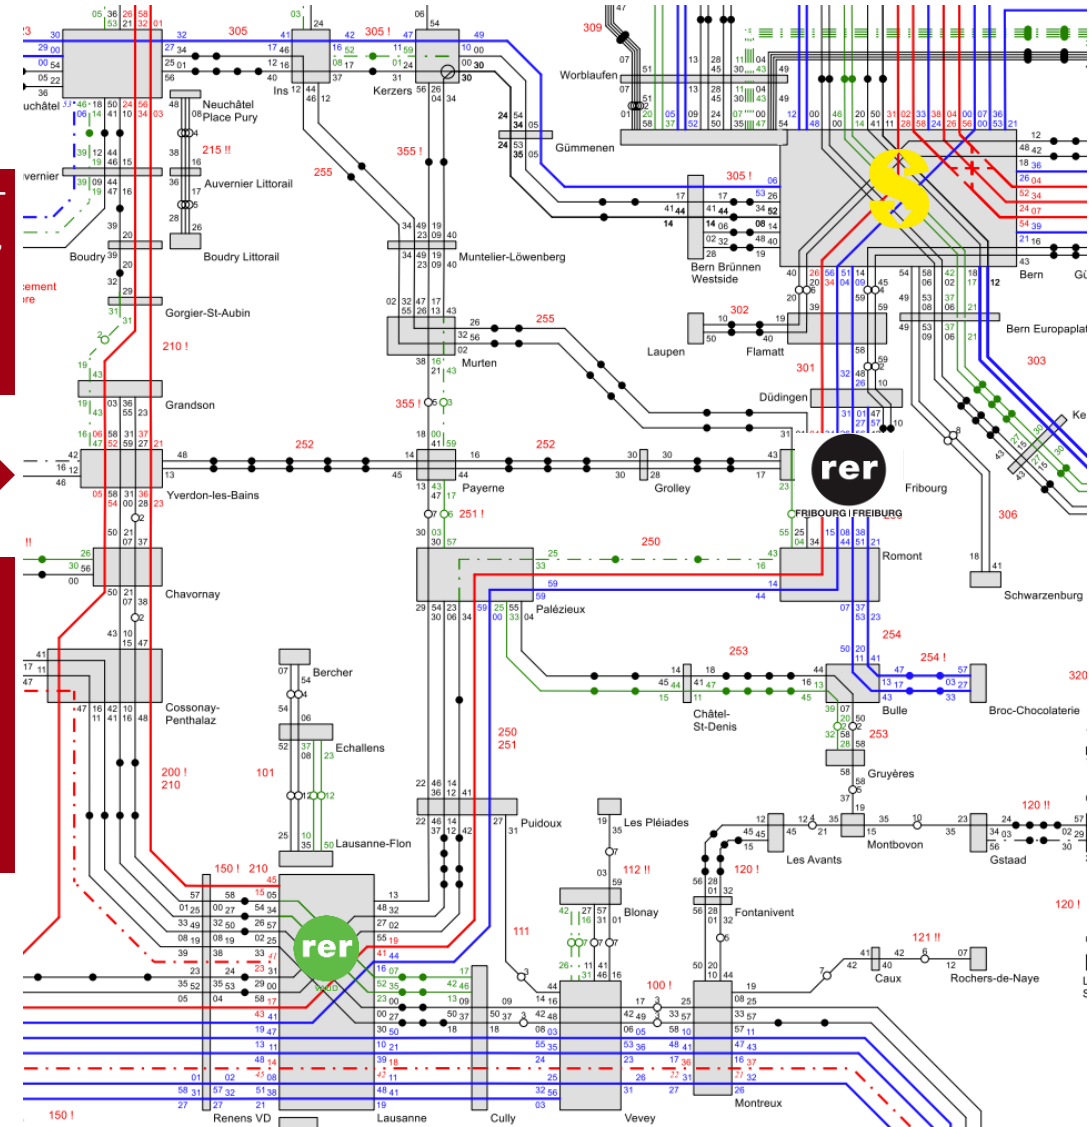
Neuchâtel
Neuchâtel Place Pury
Auvernier
Auvernier Littorail
Boudry
Boudry Littorail
Gorgier-St-Aubin
Grandson
Yverdon-les-Bains
Chavornay
Cossonay-Penthalaz
Bercher
Echallens
Lausanne-Flon
Renens VD
Lausanne
Cully
Vevey
Montreux
Ins
Kerzers
Muntelier-Löwenberg
Murten
Payerne
Grolley
Fribourg
Romont
Palézieux
Puidoux
Les Pléiades
Blonay
Châtel-St-Denis
Bulle
Broc-Chocolaterie
Gruyères
Montbovon
Gstaad
Les Avants
Fontanivent
Caux
Rochers-de-Naye
Worblaufen
Gümmenen
Bern Brünnen Westside
Bern
Bern Europaplatz
Laupen
Flamatt
Düdingen
Schwarzenburg
305
305 !
309
215 !!
255
355 !
210 !
355 !
252
252
251 !
250
253
254
254 !
253
301
302
303
306
200 !
210
101
150 !
210
250
251
111
112 !!
120 !
120 !!
121 !!
100 !
150 !
320
rer
FRIBOURG | FREIBURG
rer
VAUD
S